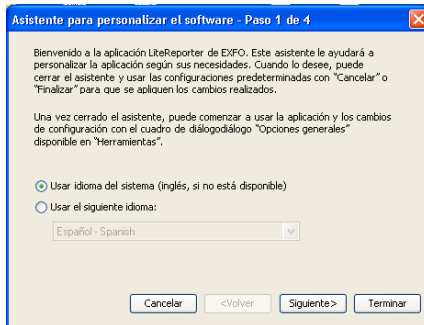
Asistente para personalizar el software - Paso 1 de 4

Bienvenido a la aplicación LiteReporter de EXFO. Este asistente le ayudará a personalizar la aplicación según sus necesidades. Cuando lo desee, puede cerrar el asistente y usar las configuraciones predeterminadas con "Cancelar" o "Finalizar" para que se apliquen los cambios realizados.

Una vez cerrado el asistente, puede comenzar a usar la aplicación y los cambios de configuración con el cuadro de diálogodiálogo "Opciones generales" disponible en "Herramientas".

Usar idioma del sistema (inglés, si no está disponible)

Usar el siguiente idioma:

Español - Spanish

Cancelar

<Volver

Siguiente>

Terminar